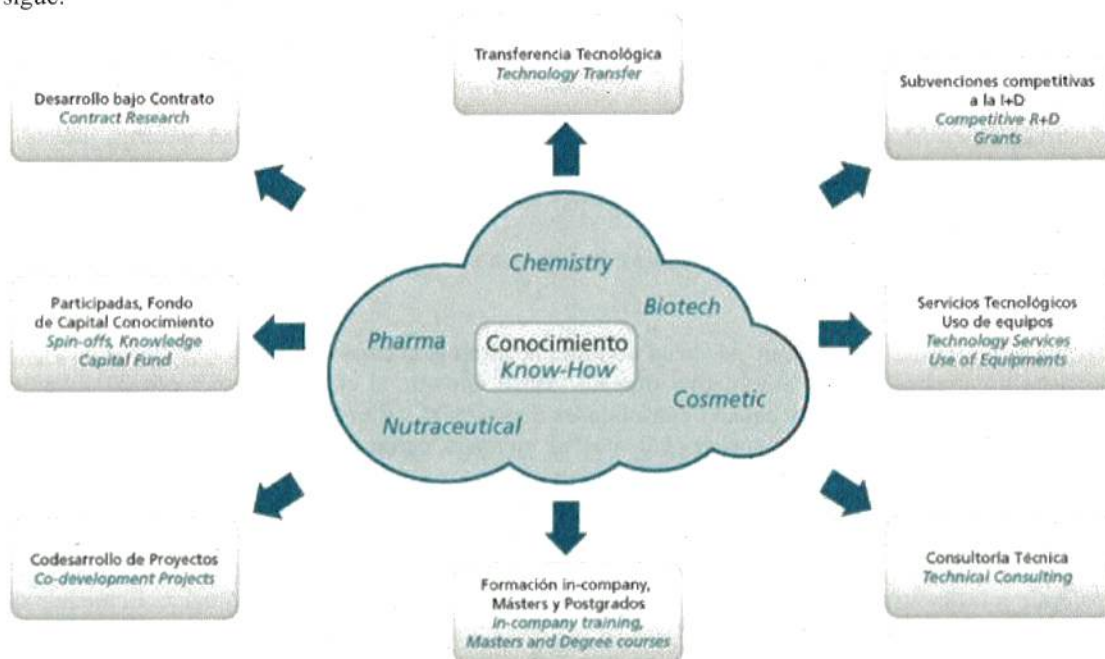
sigue:

Desarrollo bajo Contrato
Contract Research

Transferencia Tecnológica
Technology Transfer

Subvenciones competitivas a la I+D
Competitive R+D Grants

Participadas, Fondo de Capital Conocimiento
Spin-offs, Knowledge Capital Fund

Chemistry

Biotech

Pharma

Conocimiento
Know-How

Cosmetic

Nutraceutical

Servicios Tecnológicos
Uso de equipos
Technology Services
Use of Equipments

Codesarrollo de Proyectos
Co-development Projects

Formación in-company, Másters y Postgrados
in-company training, Masters and Degree courses

Consultoría Técnica
Technical Consulting